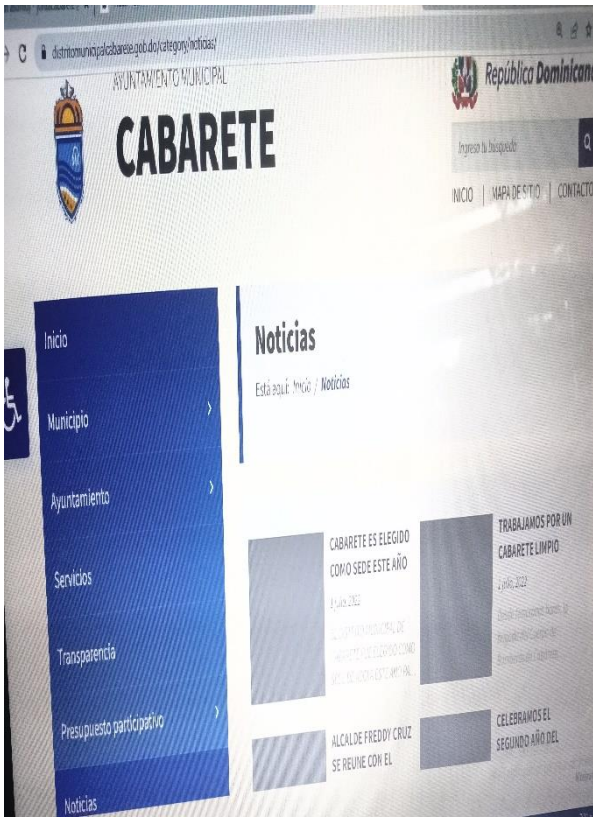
distritomunicipalcabarete.gob.do/category/noticias/

AYUNTAMIENTO MUNICIPAL

CABARETE

República Dominicana

Ingrese tu búsqueda

INICIO | MAPA DE SITIO | CONTACTO

Inicio

Municipio

Ayuntamiento

Servicios

Transparencia

Presupuesto participativo

Noticias

Noticias

Está aquí: Inicio / Noticias

CABARETE ES ELEGIDO COMO SEDE ESTE AÑO

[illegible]

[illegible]

TRABAJAMOS POR UN CABARETE LIMPIO

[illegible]

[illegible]

ALCALDE FREDDY CRUZ SE REUNE CON EL

CELEBRAMOS EL SEGUNDO AÑO DEL